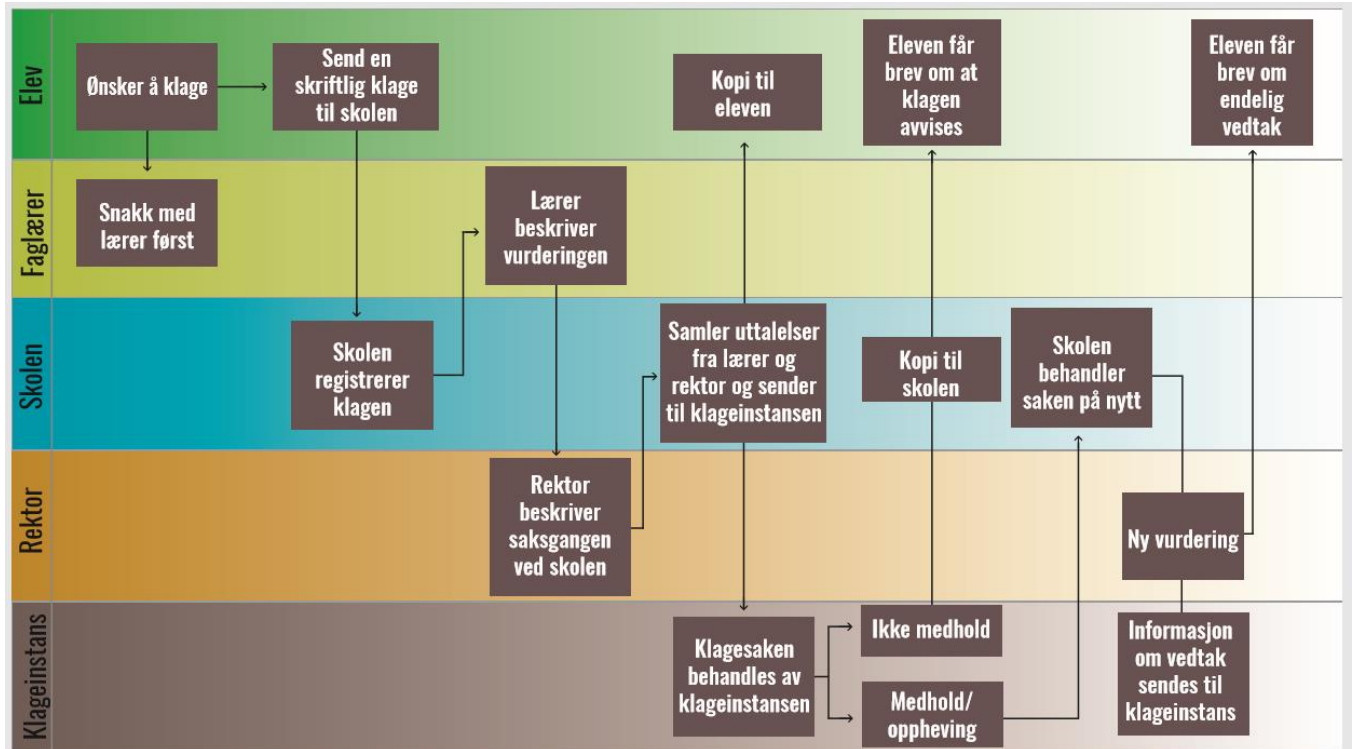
Elev

Ønsker å klage

Send en skriftlig klage til skolen

Kopi til eleven

Eleven får brev om at klagen avvises

Eleven får brev om endelig vedtak

Faglærer

Snakk med lærer først

Lærer beskriver vurderingen

Skolen

Skolen registrerer klagen

Samler uttalelser fra lærer og rektor og sender til klageinstansen

Kopi til skolen

Skolen behandler saken på nytt

Rektor

Rektor beskriver saksgangen ved skolen

Ny vurdering

Klageinstans

Klagesaken behandles av klageinstansen

Ikke medhold

Medhold/ oppheving

Informasjon om vedtak sendes til klageinstans